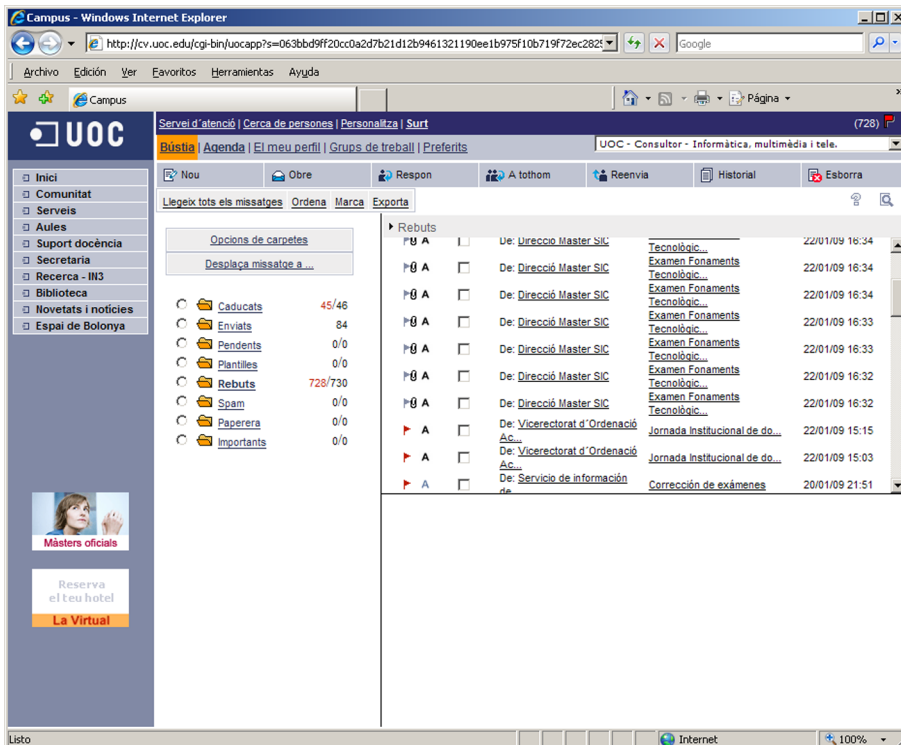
Campus - Windows Internet Explorer

http://cv.uoc.edu/cgi-bin/uocapp?s=063bbd9ff20cc0a2d7b21d12b9461321190ee1b975f10b719f72ec282

Google

Archivo Edición Ver Favoritos Herramientas Ayuda

Campus

Página

UOC

Servei d´atenció | Cerca de persones | Personalitza | Surt

(728)

Bústia | Agenda | El meu perfil | Grups de treball | Preferits

UOC - Consultor - Informàtica, multimèdia i tele.

Inici
Comunitat
Serveis
Aules
Suport docència
Secretaria
Recerca - IN3
Biblioteca
Novetats i notícies
Espai de Bolonya

Nou | Obre | Respon | A tothom | Reenvia | Historial | Esborra

Llegeix tots els missatges | Ordena | Marca | Exporta

Opcions de carpetes

Desplaça missatge a ...

| Carpeta | |
|---|---|
| Caducats | 45/46 |
| Enviats | 84 |
| Pendents | 0/0 |
| Plantilles | 0/0 |
| Rebuts | 728/730 |
| Spam | 0/0 |
| Paperera | 0/0 |
| Importants | 0/0 |

Rebuts

| | | | | |
|---|---|---|---|---|
| A | De: Direcció Master SIC | Tecnològic... | 22/01/09 16:34 |
| A | De: Direcció Master SIC | Examen Fonaments Tecnològic... | 22/01/09 16:34 |
| A | De: Direcció Master SIC | Examen Fonaments Tecnològic... | 22/01/09 16:34 |
| A | De: Direcció Master SIC | Examen Fonaments Tecnològic... | 22/01/09 16:33 |
| A | De: Direcció Master SIC | Examen Fonaments Tecnològic... | 22/01/09 16:33 |
| A | De: Direcció Master SIC | Examen Fonaments Tecnològic... | 22/01/09 16:32 |
| A | De: Direcció Master SIC | Examen Fonaments Tecnològic... | 22/01/09 16:32 |
| A | De: Vicerectorat d´Ordenació Ac... | Jornada Institucional de do... | 22/01/09 15:15 |
| A | De: Vicerectorat d´Ordenació Ac... | Jornada Institucional de do... | 22/01/09 15:03 |
| A | De: Servicio de información de | Corrección de exámenes | 20/01/09 21:51 |

Màsters oficials

Reserva el teu hotel
La Virtual

Listo
Internet
100%